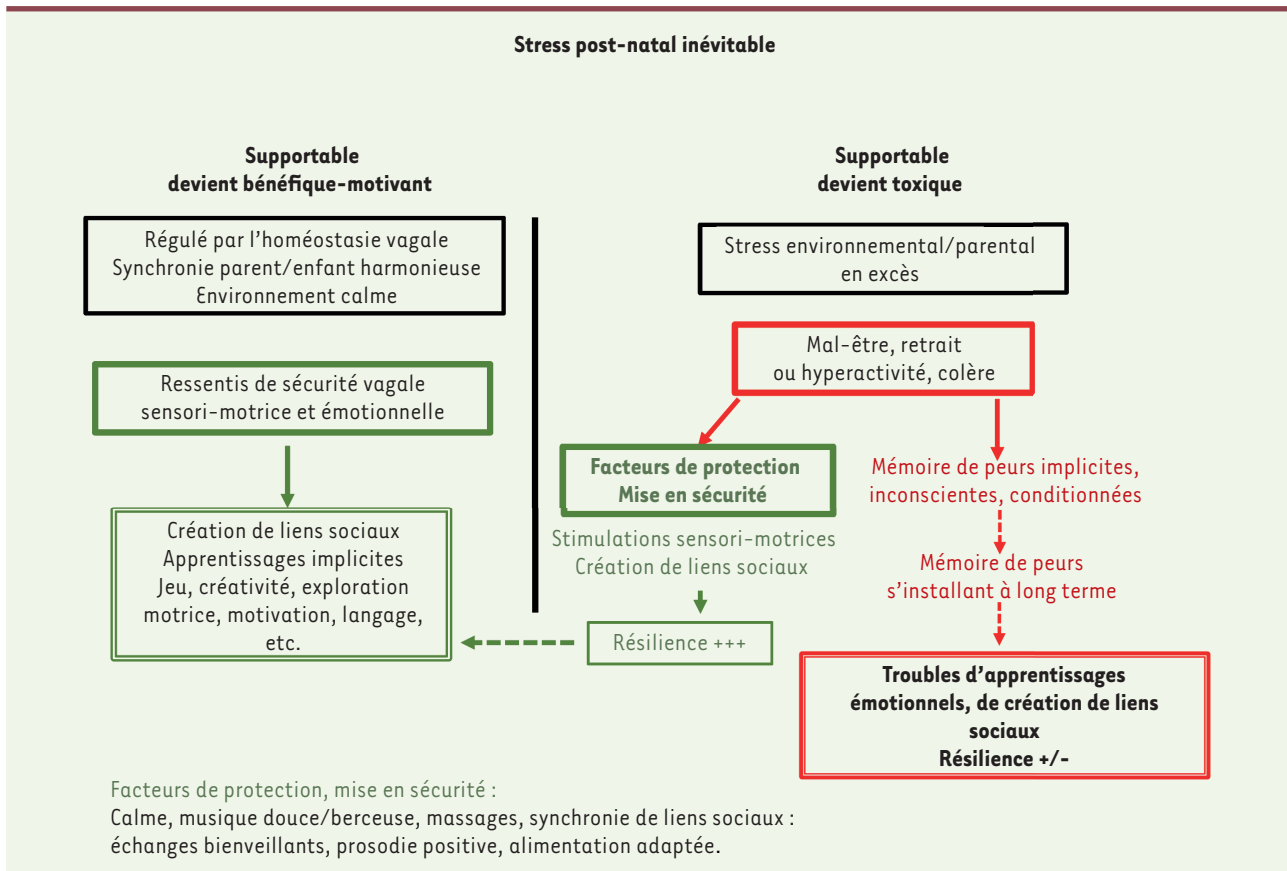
Stress post-natal inévitable

Supportable
devient bénéfique-motivant

Régulé par l'homéostasie vagale
Synchronie parent/enfant harmonieuse
Environnement calme

Ressentis de sécurité vagale
sensori-motrice et émotionnelle

Création de liens sociaux
Apprentissages implicites
Jeu, créativité, exploration
motrice, motivation, langage,
etc.

Supportable
devient toxique

Stress environnemental/parental
en excès

Mal-être, retrait
ou hyperactivité, colère

Facteurs de protection
Mise en sécurité

Stimulations sensori-motrices
Création de liens sociaux

Résilience +++

Mémoire de peurs implicites,
inconscientes, conditionnées

Mémoire de peurs
s'installant à long terme

Troubles d'apprentissages
émotionnels, de création de liens
sociaux
Résilience +/-

Facteurs de protection, mise en sécurité :
Calme, musique douce/berceuse, massages, synchronie de liens sociaux :
échanges bienveillants, prosodie positive, alimentation adaptée.